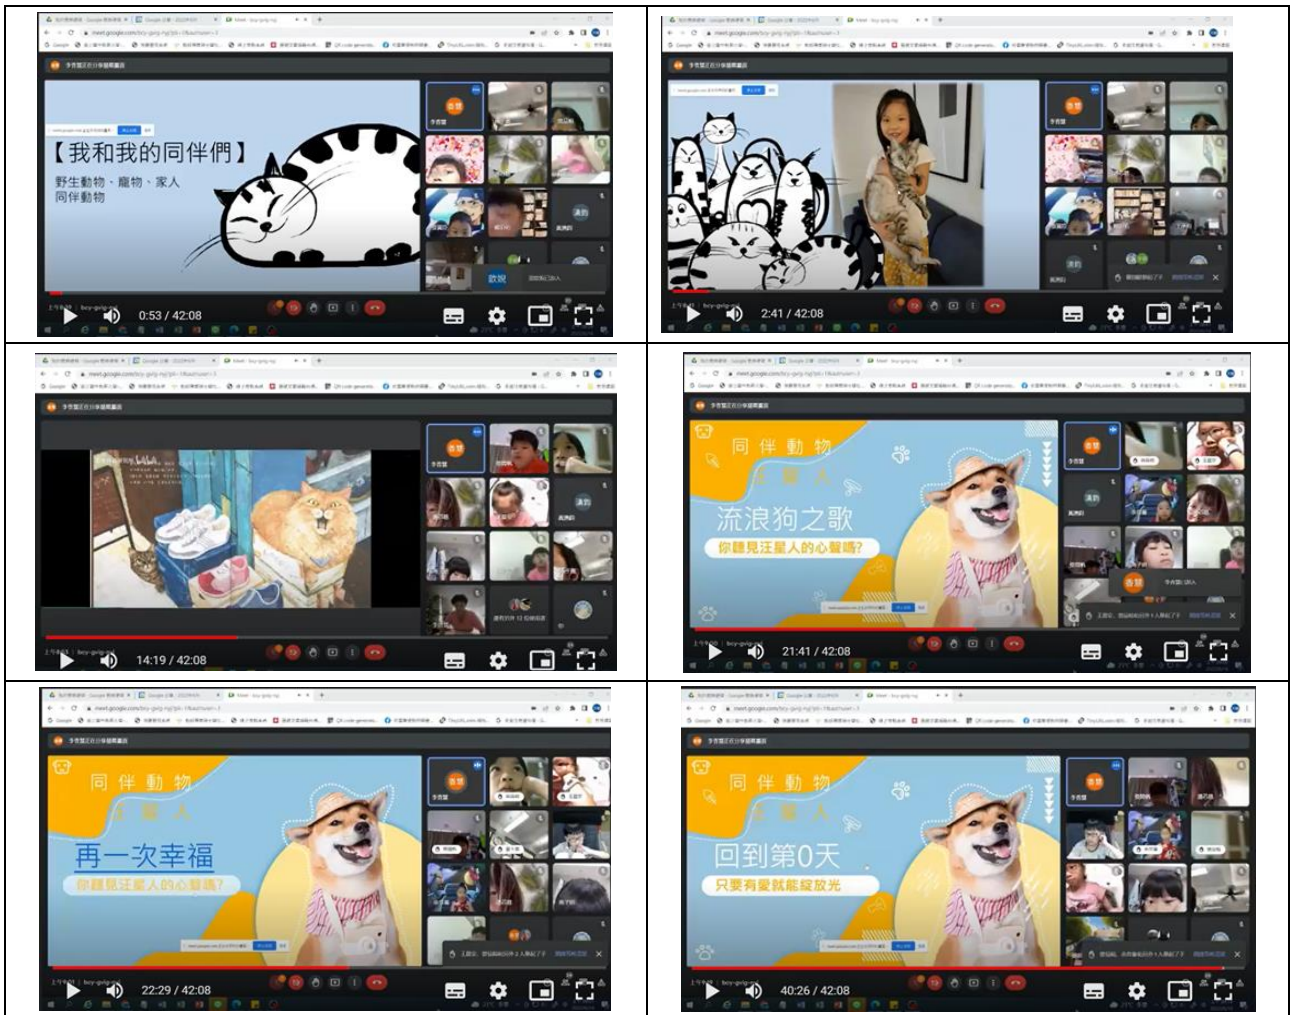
【我和我的同伴們】

野生動物、寵物、家人
同伴動物

0:53 / 42:08

2:41 / 42:08

14:19 / 42:08

同伴動物
汪星人

流浪狗之歌

你聽見汪星人的心聲嗎?

21:41 / 42:08

同伴動物
汪星人

再一次幸福

你聽見汪星人的心聲嗎?

22:29 / 42:08

同伴動物
汪星人

回到第0天

只要有愛就能綻放光

40:26 / 42:08